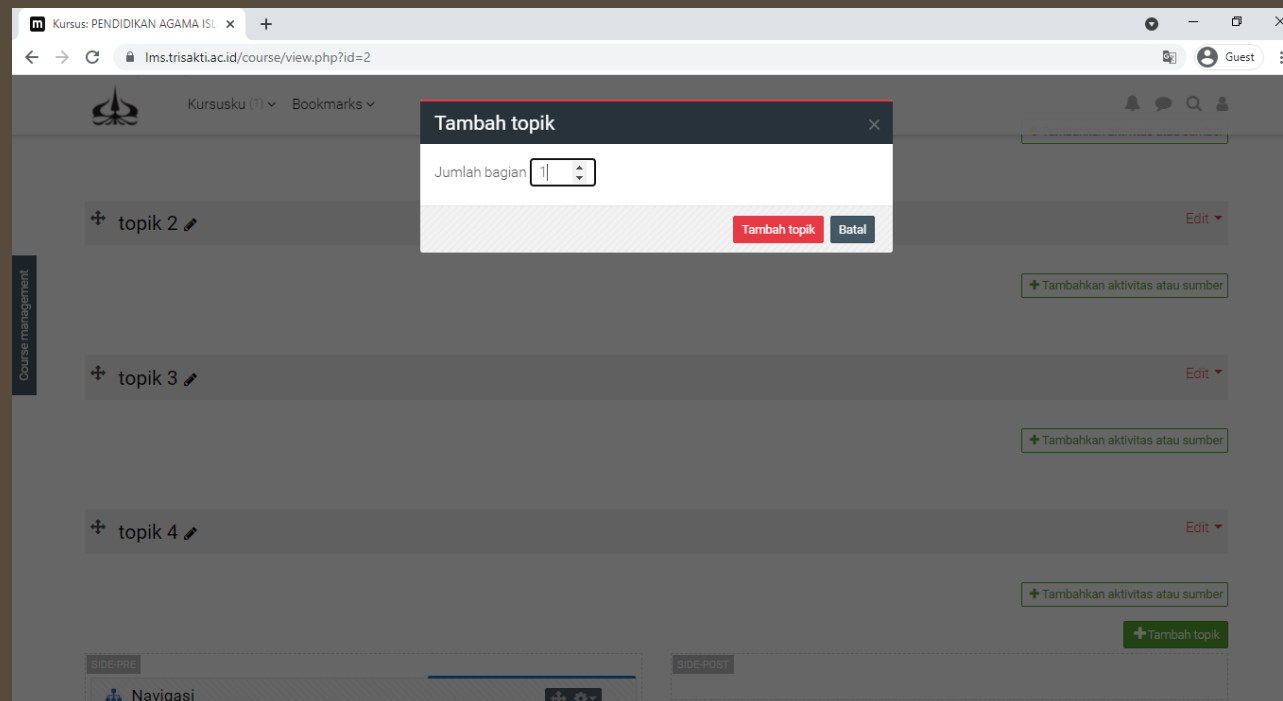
Kursus: PENDIDIKAN AGAMA ISL ×
+
lms.trisakti.ac.id/course/view.php?id=2
Guest

Kursusku (1) Bookmarks

Tambah topik ×
Jumlah bagian 1
Tambah topik Batal

Course management

topik 2
Edit
Tambahkan aktivitas atau sumber

topik 3
Edit
Tambahkan aktivitas atau sumber

topik 4
Edit
Tambahkan aktivitas atau sumber

Tambah topik

SIDE-PRE
Navigasi

SIDE-POST